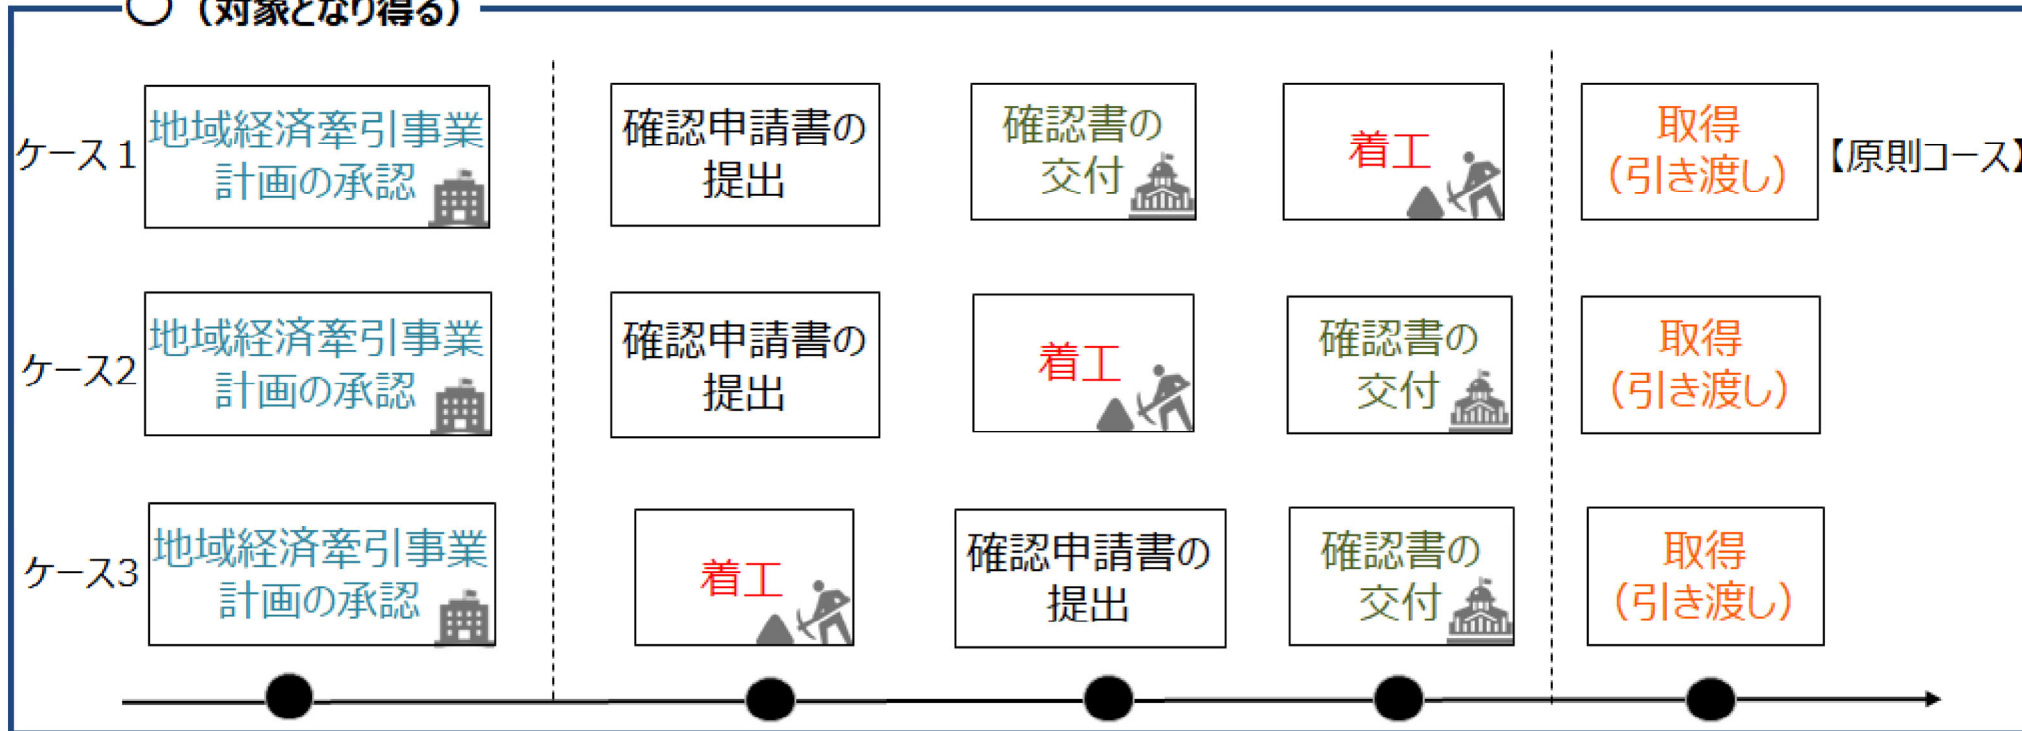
○（対象となり得る）

ケース１ 地域経済牽引事業計画の承認 確認申請書の提出 確認書の交付 着工 取得（引き渡し） 【原則コース】

ケース2 地域経済牽引事業計画の承認 確認申請書の提出 着工 確認書の交付 取得（引き渡し）

ケース3 地域経済牽引事業計画の承認 着工 確認申請書の提出 確認書の交付 取得（引き渡し）